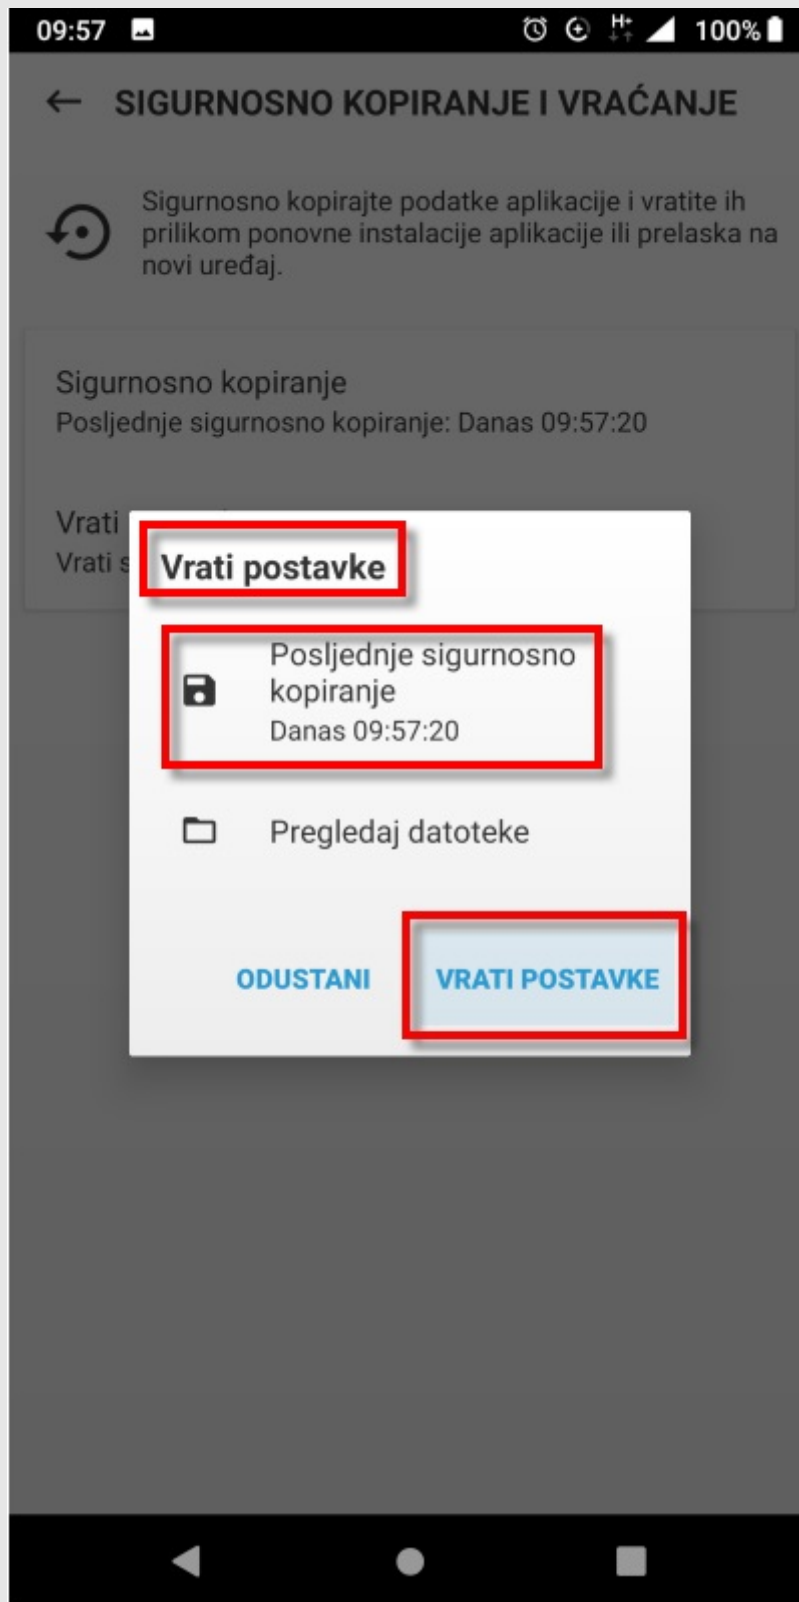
09:57

100%

SIGURNOSNO KOPIRANJE I VRAĆANJE

Sigurnosno kopirajte podatke aplikacije i vratite ih prilikom ponovne instalacije aplikacije ili prelaska na novi uređaj.

Sigurnosno kopiranje
Posljednje sigurnosno kopiranje: Danas 09:57:20

Vrati
Vrati s

Vrati postavke

Posljednje sigurnosno kopiranje
Danas 09:57:20

Pregledaj datoteke

ODUSTANI VRATI POSTAVKE